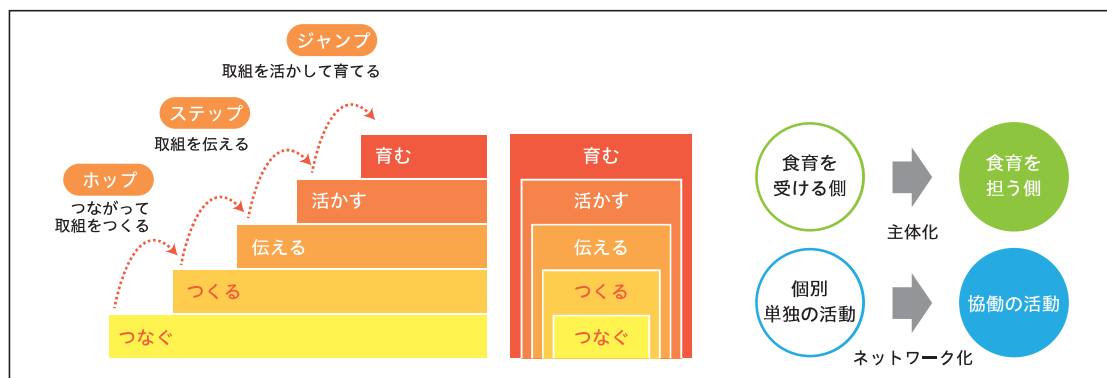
ジャンプ
取組を活かして育てる

ステップ
取組を伝える

ホップ
つながって
取組をつくる

育む
活かす
伝える
つくる
つなぐ

育む
活かす
伝える
つくる
つなぐ

食育を
受ける側

食育を
担う側

主体化

個別
単独の活動

協働の活動

ネットワーク化